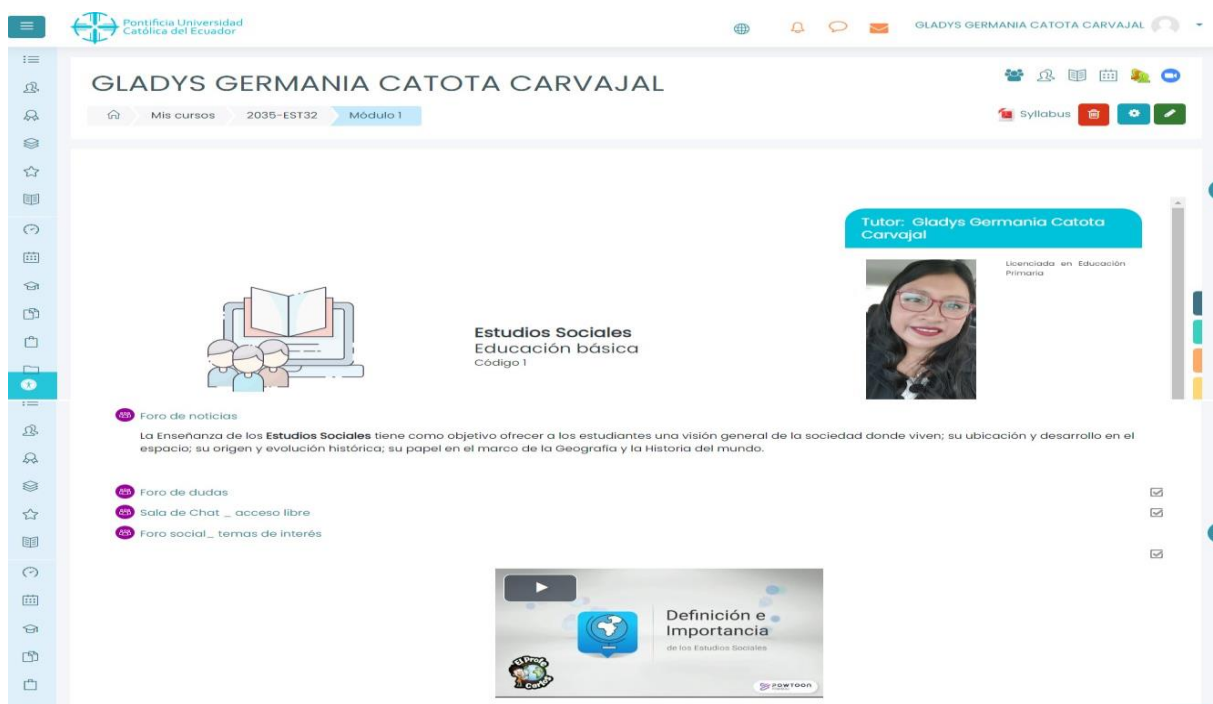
Pontificia Universidad Católica del Ecuador

GLADYS GERMANIA CATOTA CARVAJAL

GLADYS GERMANIA CATOTA CARVAJAL

Mis cursos 2035-EST32 Módulo 1

Syllabus

Tutor: Gladys Germania Catota Carvajal

Licenciada en Educación Primaria

Estudios Sociales
Educación básica
Código 1

Foro de noticias

La Enseñanza de los **Estudios Sociales** tiene como objetivo ofrecer a los estudiantes una visión general de la sociedad donde viven; su ubicación y desarrollo en el espacio; su origen y evolución histórica; su papel en el marco de la Geografía y la Historia del mundo.

Foro de dudas

Sala de Chat _ acceso libre

Foro social_ temas de interés

Definición e Importancia
de los Estudios Sociales

El Profe Carlos

POWTOON